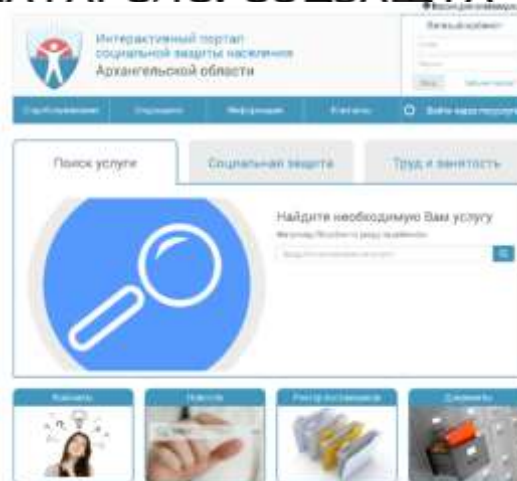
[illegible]

Интерактивный портал социальной защиты населения
Архангельской области

Личный кабинет

Вход

Трудоустройство | Соцзащита | Информация | Контакты | Войти через госуслуги

Поиск услуги | Социальная защита | Труд и занятость

Найдите необходимую Вам услугу

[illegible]

Новости

Реестр поставщиков

Документы